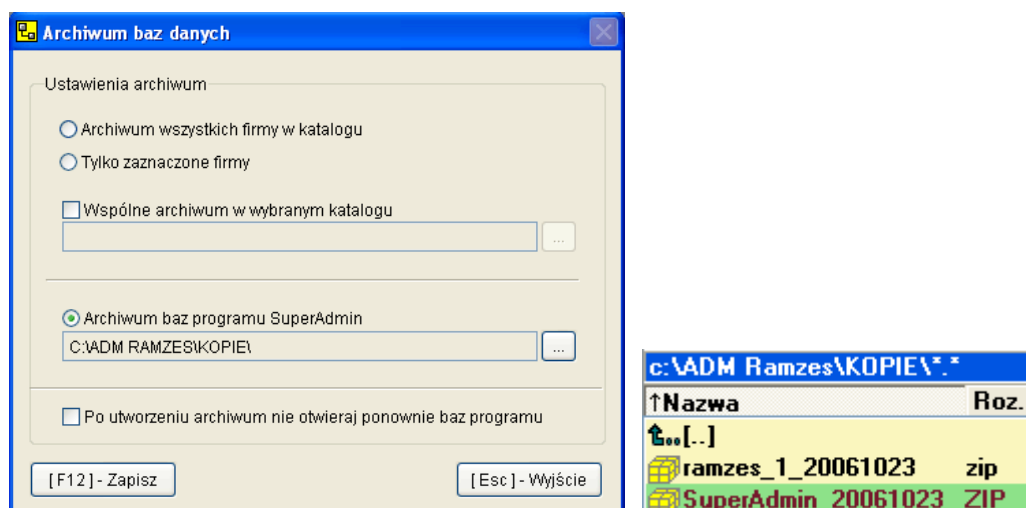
Archiwum baz danych

Ustawienia archiwum

Archiwum wszystkich firmy w katalogu

Tylko zaznaczone firmy

Wspólne archiwum w wybranym katalogu

...

Archiwum baz programu SuperAdmin

C:\ADM RAMZES\KOPIE\

...

Po utworzeniu archiwum nie otwieraj ponownie baz programu

[F12] - Zapisz

[Esc] - Wyjście

c:\ADM Ramzes\KOPIE\*.*

| ↑Nazwa | Roz. |
|---|---|
| [..] | |
| ramzes_1_20061023 | zip |
| SuperAdmin_20061023 | ZIP |